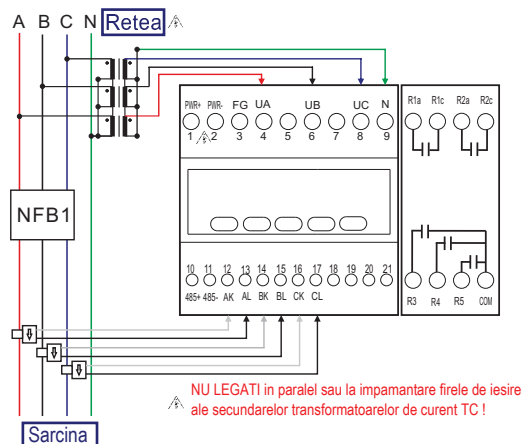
A B C N Retea

PWR+ PWR- FG UA UB UC N
1 2 3 4 5 6 7 8 9

R1a R1c R2a R2c

NFB1

10 11 12 13 14 15 16 17 18 19 20 21
485+ 485- AK AL BK BL CK CL

R3 R4 R5 COM

NU LEGATI in paralel sau la impamantare firele de iesire ale secundarelor transformatoarelor de curent TC !

Sarcina